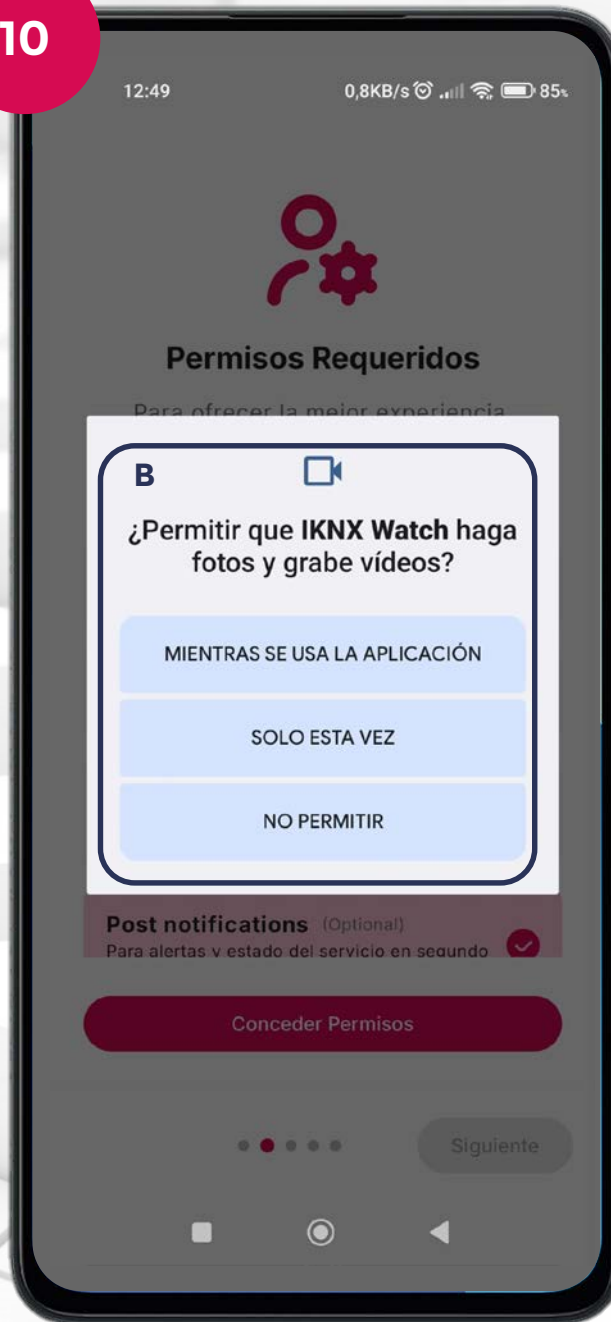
10

12:49

0,8KB/s 85

Permisos Requeridos

Para ofrecer la mejor experiencia

B

¿Permitir que **IKNX Watch** haga fotos y grabe vídeos?

MIENTRAS SE USA LA APLICACIÓN

SOLO ESTA VEZ

NO PERMITIR

Post notifications (Optional)
Para alertas y estado del servicio en segundo

Conceder Permisos

Siguiente